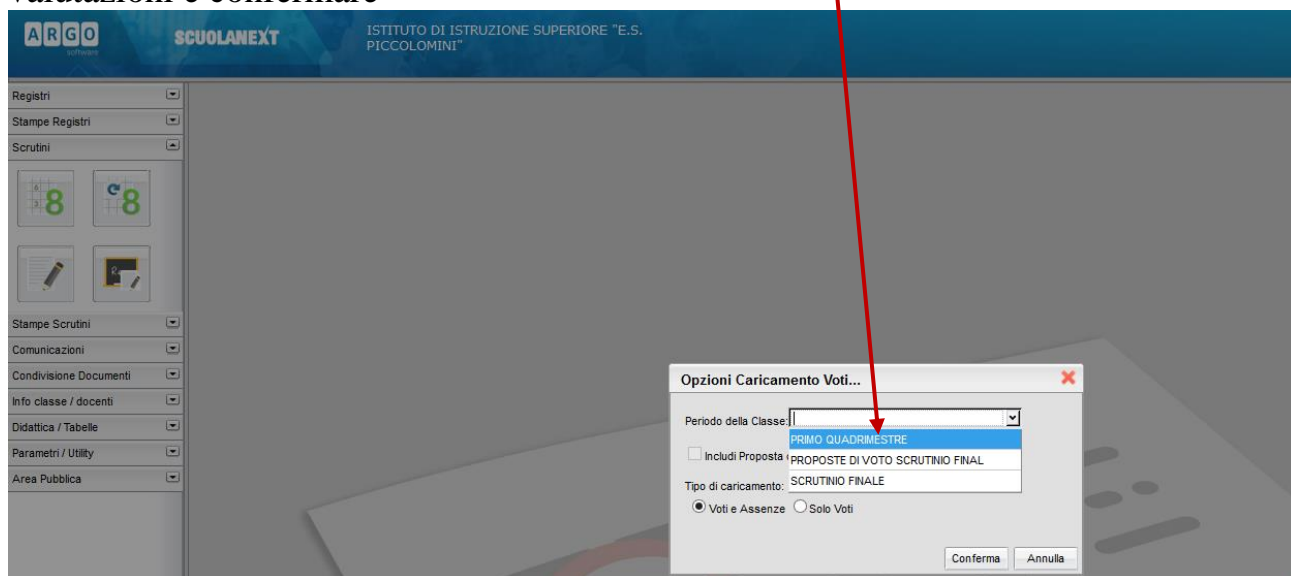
valutazioni e confermare

ARGO software

SCUOLANEXT

ISTITUTO DI ISTRUZIONE SUPERIORE "E.S. PICCOLOMINI"

Registri
Stampe Registri
Scrutini
Stampe Scrutini
Comunicazioni
Condivisione Documenti
Info classe / docenti
Didattica / Tabelle
Parametri / Utility
Area Pubblica

Opzioni Caricamento Voti...

Periodo della Classe:

PRIMO QUADRIMESTRE
PROPOSTE DI VOTO SCRUTINIO FINAL
SCRUTINIO FINALE

Includi Proposta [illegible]

Tipo di caricamento:

Voti e Assenze
Solo Voti

Conferma
Annulla